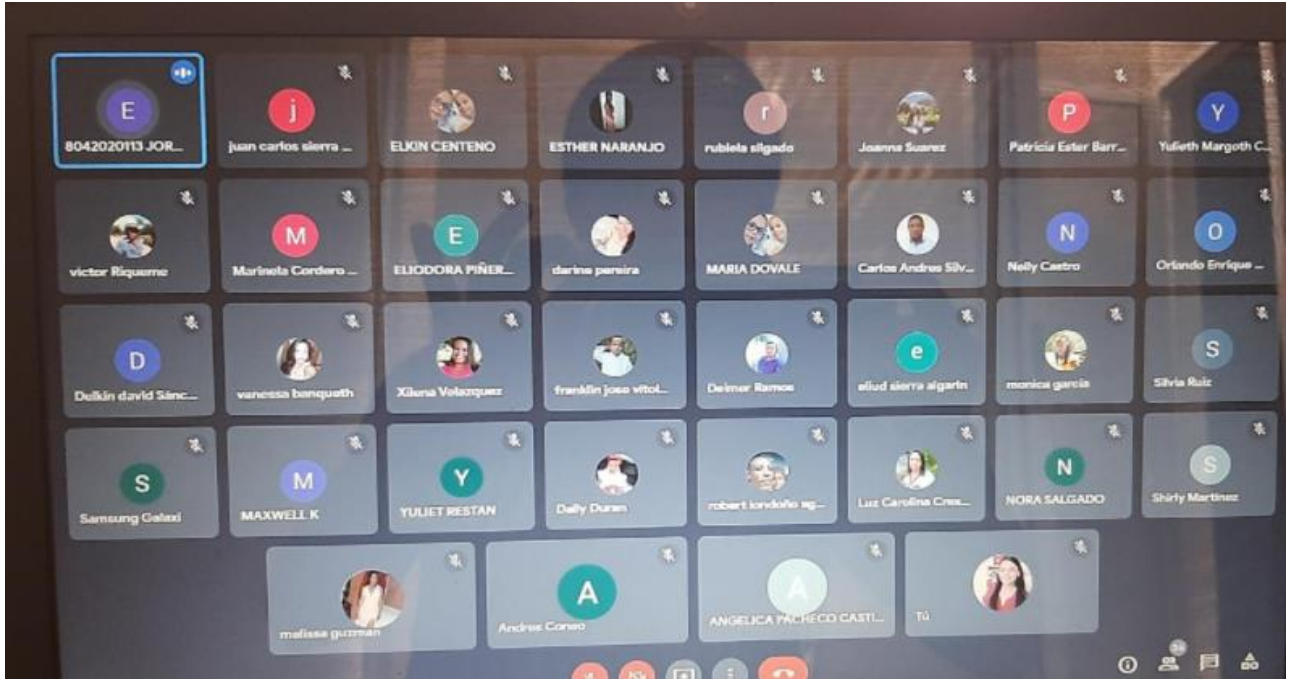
E
8042020113 JOR...

j
juan carlos sierra ...

ELKIN CENTENO

ESTHER NARANJO

r
rubiela salgado

Joanna Suarez

P
Patricia Ester Barr...

Y
Yulieth Margoth C...

victor Riquerne

M
Marinela Cordero ...

E
ELIODORA PIÑER...

darina pereira

MARIA DOVALE

Carlos Andres Silv...

N
Nelly Castro

O
Orlando Enrique ...

D
Delkin david Sánc...

vanessa banqueth

Xilena Velazquez

franklin jose vitol...

Deimer Ramos

e
eliud sierra algarin

monica garcia

S
Silvia Ruiz

S
Samsung Galaxi

M
MAXWELL K

Y
YULIET RESTAN

Daily Duran

robert londoño ag...

Luz Carolina Cres...

N
NORA SALGADO

S
Shirly Martinez

melissa guzman

A
Andres Coneo

A
ANGELICA PACHECO CASTI...

Tú

34